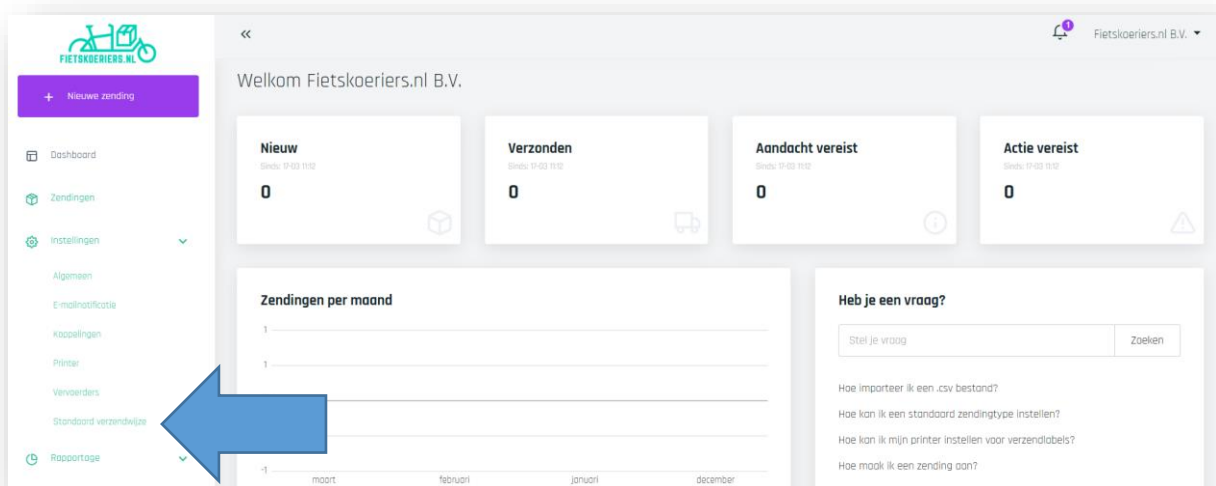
FIETSKOERIERS.NL

+ Nieuwe zending

Dashboard

Zendingen

Instellingen

Algemeen

E-mailnotificatie

Koppelingen

Printer

Vervoerders

Standaard verzendwijze

Rapportage

«

1

Fietskoeriers.nl B.V.

Welkom Fietskoeriers.nl B.V.

Nieuw
Sinds: 17-03 11:12
0

Verzonden
Sinds: 17-03 11:12
0

Aandacht vereist
Sinds: 17-03 11:12
0

Actie vereist
Sinds: 17-03 11:12
0

Zendingen per maand

1
1
-1
maart februari januari december

Heb je een vraag?

Stel je vraag
Zoeken

Hoe importeer ik een .csv bestand?

Hoe kan ik een standaard zendingtype instellen?

Hoe kan ik mijn printer instellen voor verzendlabels?

Hoe maak ik een zending aan?